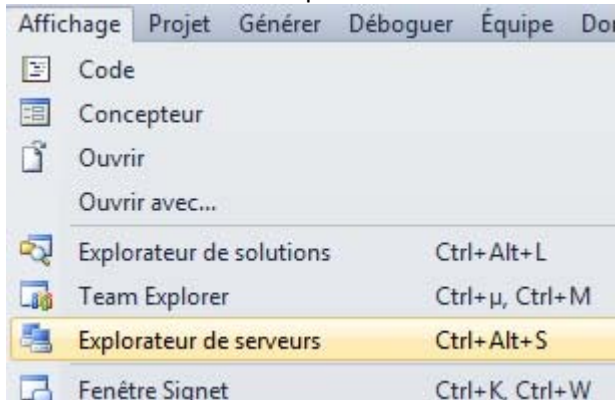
Affichage Projet Générer Déboguer Équipe Do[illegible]

Code
Concepteur
Ouvrir
Ouvrir avec...
Explorateur de solutions Ctrl+Alt+L
Team Explorer Ctrl+µ, Ctrl+M
Explorateur de serveurs Ctrl+Alt+S
Fenêtre Signet Ctrl+K, Ctrl+W